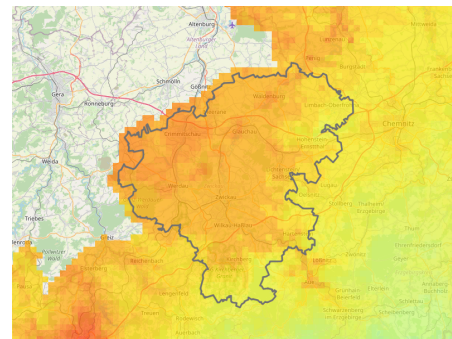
Altenburg
Gera
Ronneburg
Schmölln
Gößnitz
Werdau
Triebes
Waldenburg
Chemnitz
Crimmitschau
Glauchau
Werdau
Zwickau
Wilkau-Haßlau
Lugau
Stollberg
Hartenstein
Reichenbach
Kirchberg
Treuen
Auerbach
Lößnitz
Aue
Schneeberg
Thum
Zschopau
Lunzenau
Penig
Limbach-Oberfrohna
Hohenstein-Ernstthal
Oberlungwitz
Meerane
Lichtenstein
Elterlein
Grünhain-Beierfeld
Schwarzenberg
Annaberg-Buchholz
Rodewisch
Zeulenroda